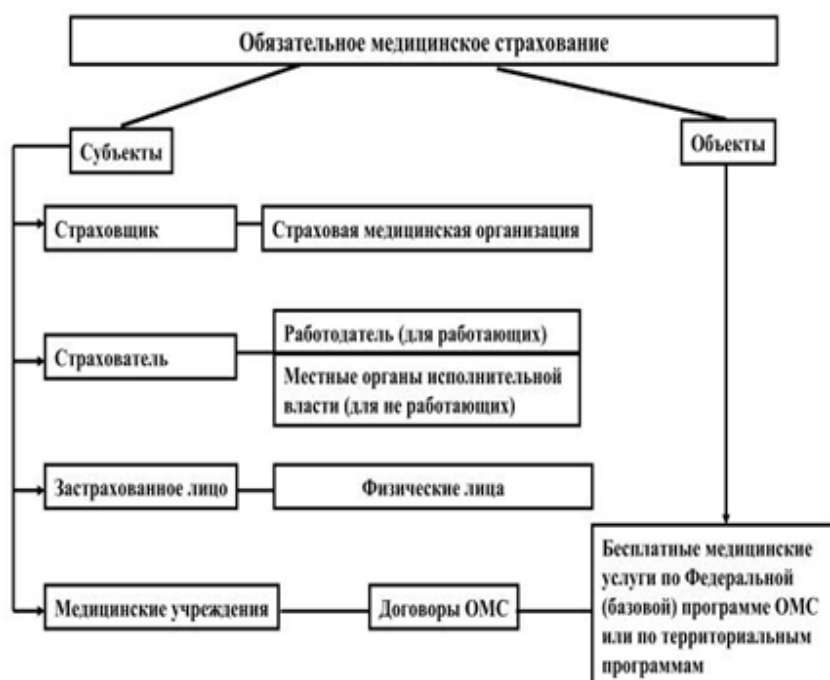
Обязательное медицинское страхование

Субъекты

Объекты

Страховщик

Страховая медицинская организация

Страхователь

Работодатель (для работающих)

Местные органы исполнительной власти (для не работающих)

Застрахованное лицо

Физические лица

Медицинские учреждения

Договоры ОМС

Бесплатные медицинские услуги по Федеральной (базовой) программе ОМС или по территориальным программам